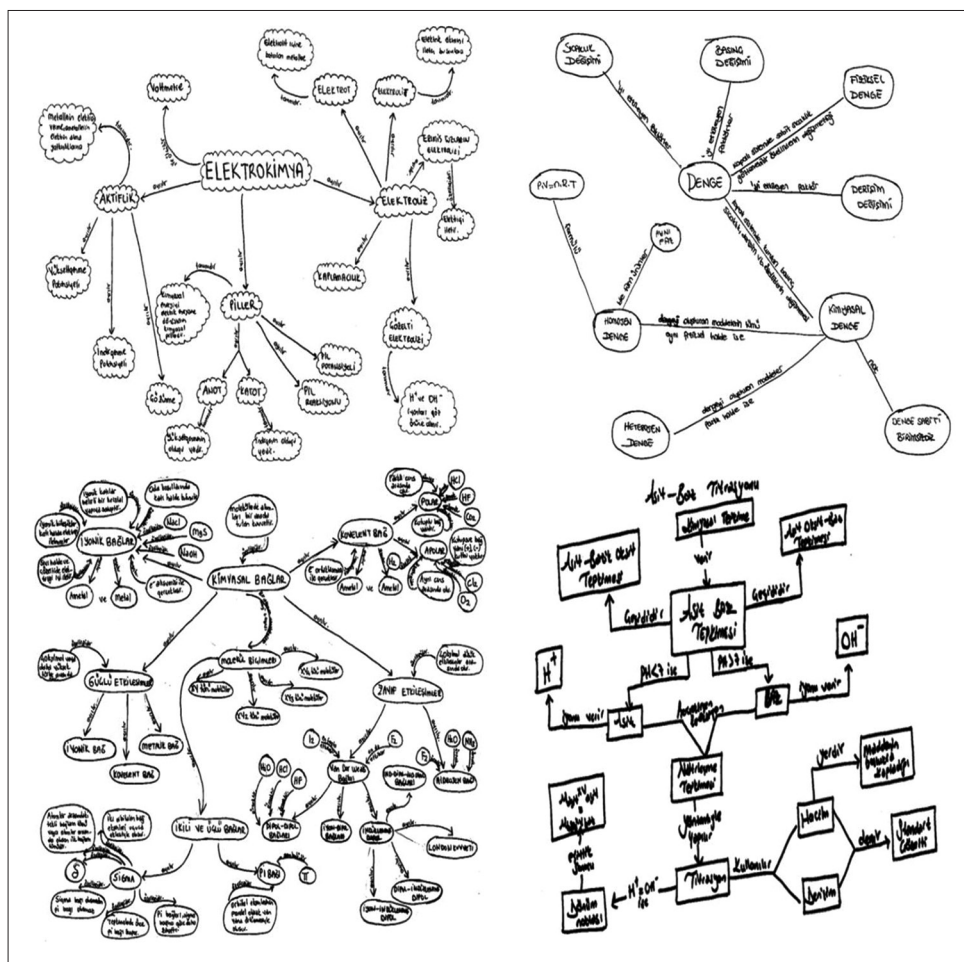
ELEKTROKİMYA

AKTİFLİK

ELEKTROLİZ

PİLLER

Voltmetre

ELEKTROT

ELEKTROLİT

KAPLAMACILIK

ANOT

KATOT

Pil potansiyeli

Pil gerilimi

Gözeltiler

Korozyon

Yükseltgenme Potansiyeli

İndirgenme Potansiyeli

Aşınma

$H^+$ ve $OH^-$

DENGE

SICAKLIK DEĞİŞİMİ

BASINÇ DEĞİŞİMİ

FİZİKSEL DENGE

DERİŞİM DEĞİŞİMİ

P.V=n.R.T

HOMOJEN DENGE

KİMYASAL DENGE

HETEROJEN DENGE

DENGE SABİTİ BAĞINTISI

değişimi olmayan maddelerin hepsi aynı fiziksel halde ise

KİMYASAL BAĞLAR

İYONİK BAĞLAR

KOVALENT BAĞ

POLAR

APOLAR

NaCl

MgS

NaOH

HCl

HF

CO

$Cl_2$

$O_2$

Ametal

Metal

ve

GÜÇLÜ ETKİLEŞİMLER

ZAYIF ETKİLEŞİMLER

MOLEKÜL BİÇİMLERİ

İYONİK BAĞ

METALİK BAĞ

KOVALENT BAĞ

Van Der Waals Bağları

HİDROJEN BAĞI

DİPOL-DİPOL BAĞLARI

LONDON KUVVETLERİ

İKİLİ VE ÜÇLÜ BAĞLAR

SİGMA

Pİ BAĞI

$H_2O$

$NH_3$

$I_2$

$F_2$

HF

Asit-Baz Titrasyonu

Asit-Baz Tepkimesi

Nötrleşme Tepkimesi

Titrasyon

Asit

Baz

$H^+$

$OH^-$

pH<7 ise

pH>7 ise

verir

Gerçekleşir

Kullanılır

Standart Çözelti

$H^+=OH^-$ ise

Dönüm noktası